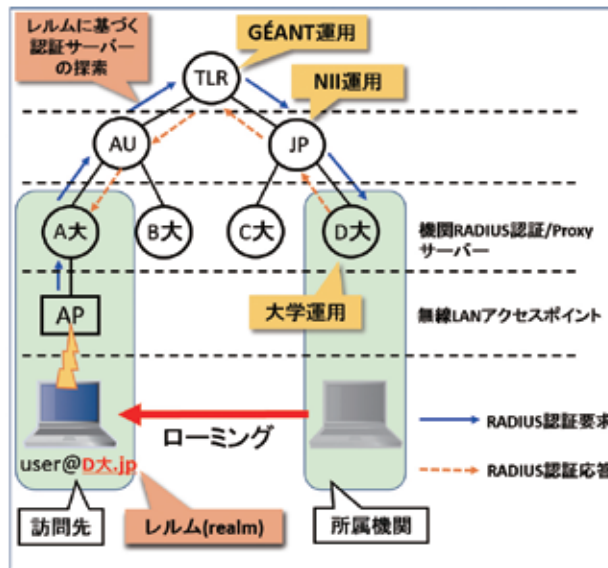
レルムに基づく認証サーバーの探索

GÉANT運用

TLR

NII運用

AU

JP

A大

B大

C大

D大

機関RADIUS認証/Proxyサーバー

AP

大学運用

無線LANアクセスポイント

ローミング

RADIUS認証要求

RADIUS認証応答

user@D大.jp

訪問先

レルム(realm)

所属機関